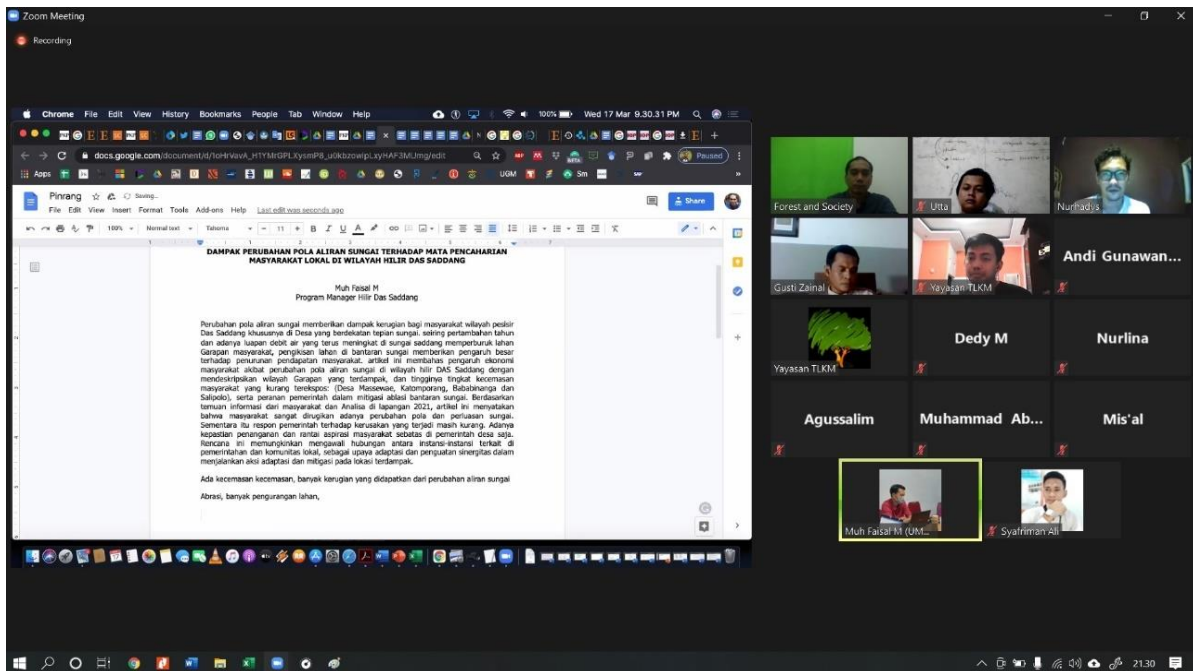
Zoom Meeting

Recording

Chrome File Edit View History Bookmarks People Tab Window Help

100% Wed 17 Mar 9.30.31 PM

docs.google.com/document/d/1oHrVavA_H1YMrGPLXysmP8_u0kbzowipLxyHAP3MUmg/edit

Paused

Apps UGM

Pinrang Saving...

File Edit View Insert Format Tools Add-ons Help Last edit was seconds ago

Share

100% Normal text Tahoma 11

DAMPAK PERUBAHAN POLA ALIRAN SUNGAI TERHADAP MATA PENCAHARIAN MASYARAKAT LOKAL DI WILAYAH HILIR DAS SADDANG

Muh Faisal M
Program Manager Hilir Das Saddang

Perubahan pola aliran sungai memberikan dampak kerugian bagi masyarakat wilayah pesisir Das Saddang khususnya di Desa yang berdekatan tepian sungai. seiring pertambahan tahun dan adanya luapan debit air yang terus meningkat di sungai saddang memperburuk lahan Garapan masyarakat, pengikisan lahan di bantaran sungai memberikan pengaruh besar terhadap penurunan pendapatan masyarakat. artikel ini membahas pengaruh ekonomi masyarakat akibat perubahan pola aliran sungai di wilayah hilir DAS Saddang dengan mendeskripsikan wilayah Garapan yang terdampak, dan tingginya tingkat kecemasan masyarakat yang kurang terekspos: (Desa Massewae, Katomporang, Bababinanga dan Salipolo), serta peranan pemerintah dalam mitigasi ablasi bantaran sungai. Berdasarkan temuan informasi dari masyarakat dan Analisa di lapangan 2021, artikel ini menyatakan bahwa masyarakat sangat dirugikan adanya perubahan pola dan perluasan sungai. Sementara itu respon pemerintah terhadap kerusakan yang terjadi masih kurang. Adanya kepastian penenganan dan rantai aspirasi masyarakat sebatas di pemerintah desa saja. Rencana ini memungkinkan mengawali hubungan antara instansi-instansi terkait di pemerintahan dan komunitas lokal, sebagai upaya adaptasi dan penguatan sinergitas dalam menjalankan aksi adaptasi dan mitigasi pada lokasi terdampak.

Ada kecemasan kecemasan, banyak kerugian yang didapatkan dari perubahan aliran sungai

Abrasi, banyak pengurangan lahan,

Forest and Society
Utta
Nurhadys
Gusti Zainal
Yayasan TLKM
Andi Gunawan...
Yayasan TLKM
Dedy M
Nurlina
Agussalim
Muhammad Ab...
Mis'al
Muh Faisal M (UM...
Syafriman Ali

21.30